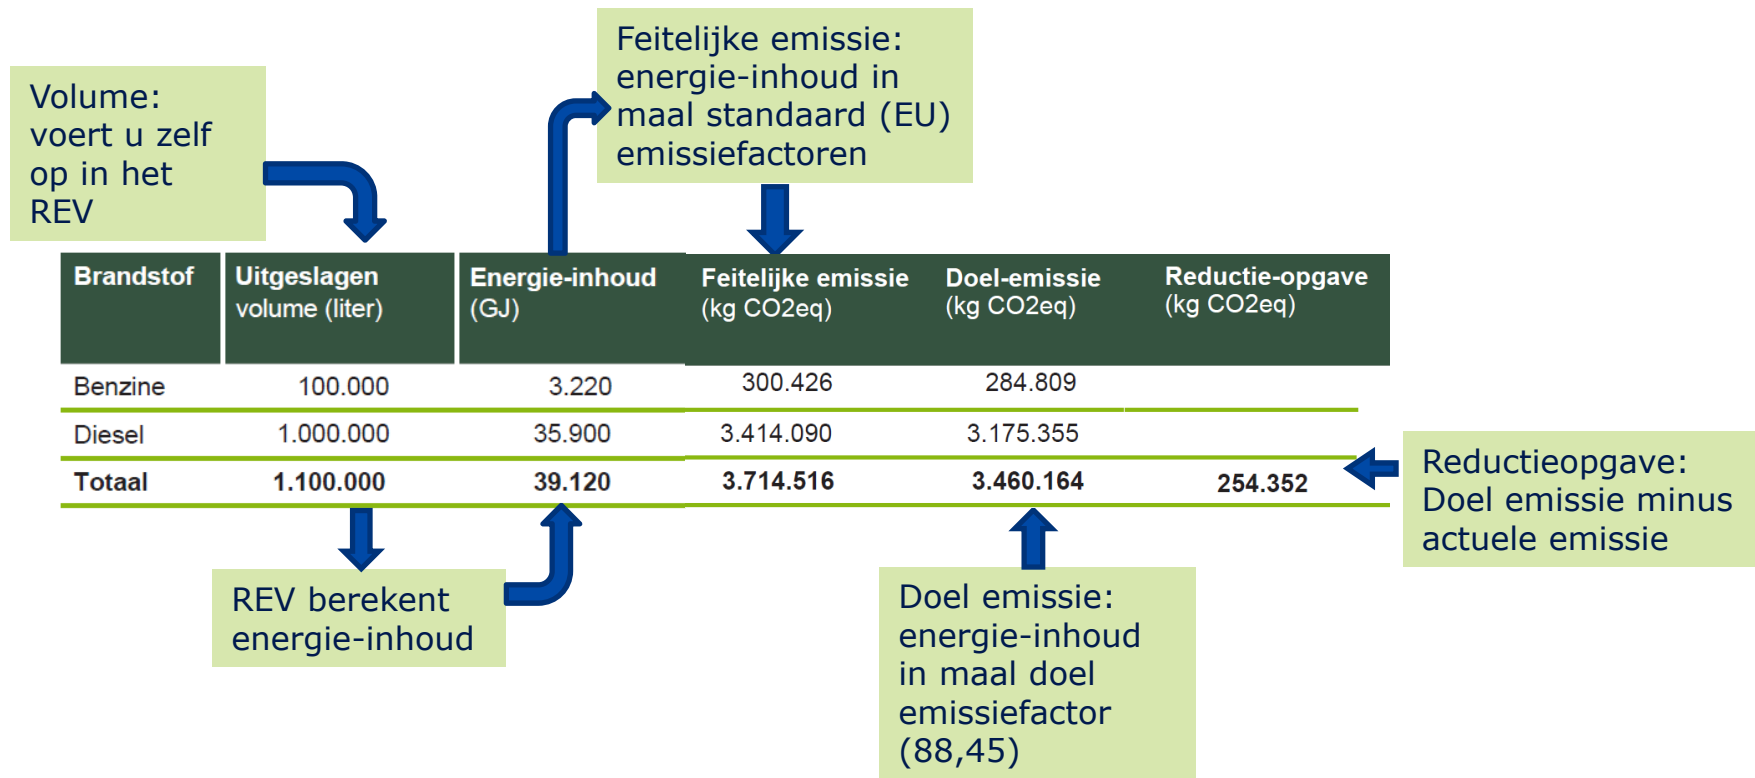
Volume: voert u zelf op in het REV

Feitelijke emissie: energie-inhoud in maal standaard (EU) emissiefactoren

| Brandstof | Uitgeslagen volume (liter) | Energie-inhoud (GJ) | Feitelijke emissie (kg CO2eq) | Doel-emissie (kg CO2eq) | Reductie-opgave (kg CO2eq) |
|---|---|---|---|---|---|
| Benzine | 100.000 | 3.220 | 300.426 | 284.809 | |
| Diesel | 1.000.000 | 35.900 | 3.414.090 | 3.175.355 | |
| **Totaal** | **1.100.000** | **39.120** | **3.714.516** | **3.460.164** | **254.352** |

Reductieopgave: Doel emissie minus actuele emissie

REV berekent energie-inhoud

Doel emissie: energie-inhoud in maal doel emissiefactor (88,45)